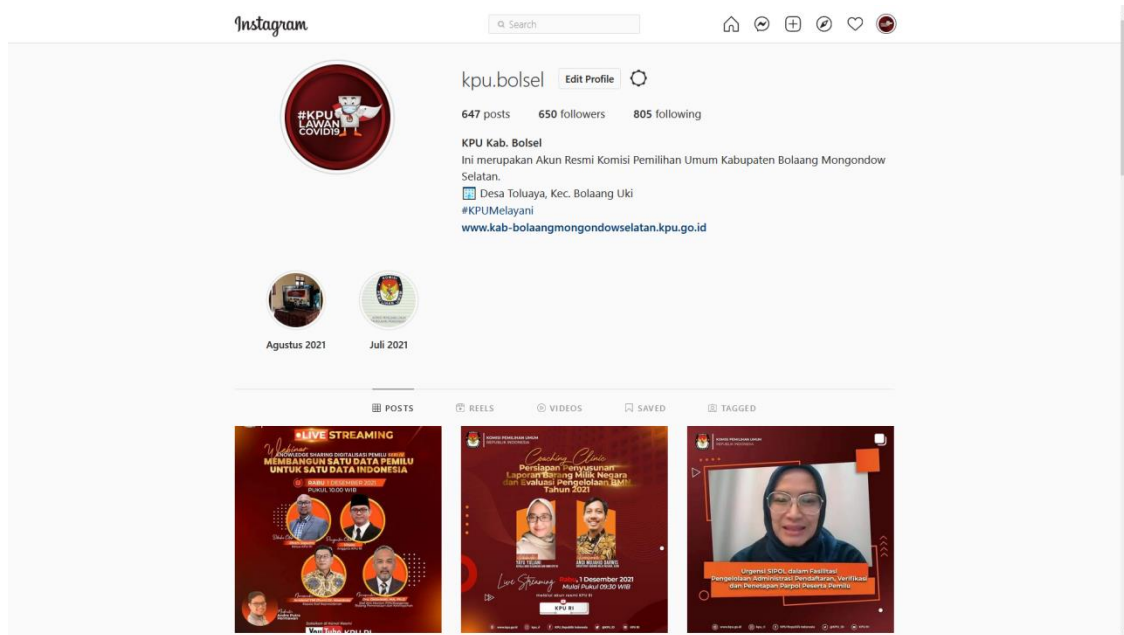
Instagram

Search

kpu.bolsel Edit Profile

647 posts 650 followers 805 following

KPU Kab. Bolsel
Ini merupakan Akun Resmi Komisi Pemilihan Umum Kabupaten Bolaang Mongondow Selatan.
Desa Toluaya, Kec. Bolaang Uki
#KPUMelayani
www.kab-bolaangmongondowselatan.kpu.go.id

#KPU LAWAN COVID19

Agustus 2021 Juli 2021

POSTS REELS VIDEOS SAVED TAGGED

LIVE STREAMING
Webinar
KNOWLEDGE SHARING DIGITALISASI PEMILU
MEMBANGUN SATU DATA PEMILU UNTUK SATU DATA INDONESIA
RABU 1 DESEMBER 2021
PUKUL 10.00 WIB
YouTube KPU RI

KOMISI PEMILIHAN UMUM REPUBLIK INDONESIA
Coaching Clinic
Persiapan Penyusunan Laporan Barang Milik Negara dan Evaluasi Pengelolaan BMN Tahun 2021
Live Streaming Rabu, 1 Desember 2021
Mulai Pukul 09.30 WIB
KPU RI

KOMISI PEMILIHAN UMUM REPUBLIK INDONESIA
Urgensi SIPOL dalam Fasilitasi Pengelolaan Administrasi Pendaftaran, Verifikasi dan Penetapan Parpol Peserta Pemilu